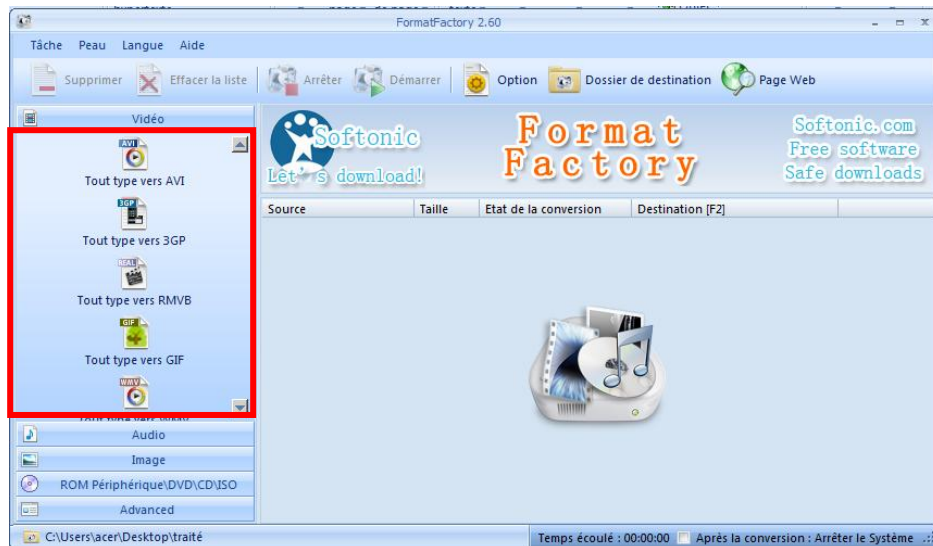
FormatFactory 2.60

Tâche Peau Langue Aide

Supprimer Effacer la liste Arrêter Démarrer Option Dossier de destination Page Web

Vidéo

AVI
Tout type vers AVI

3GP
Tout type vers 3GP

REAL
Tout type vers RMVB

GIF
Tout type vers GIF

WMV
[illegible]

Audio

Image

ROM Périphérique\DVD\CD\ISO

Advanced

Softonic
Let's download!

Format
Factory

Softonic.com
Free software
Safe downloads

| Source | Taille | Etat de la conversion | Destination [F2] |
|---|---|---|---|

C:\Users\acer\Desktop\traité

Temps écoulé : 00:00:00

Après la conversion : Arrêter le Système